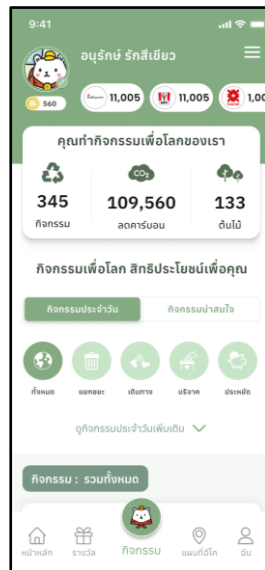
9:41

อนุรักษ์ รักสีเขียว

560

11,005

11,005

1,00

คุณทำกิจกรรมเพื่อโลกของเรา

345
กิจกรรม

$CO_2$
109,560
ลดคาร์บอน

133
ต้นไม้

กิจกรรมเพื่อโลก สิทธิประโยชน์เพื่อคุณ

กิจกรรมประจำวัน

กิจกรรมน่าสนใจ

ทั้งหมด

แยกขยะ

เดินทาง

บริจาค

ประหยัด

ดูกิจกรรมประจำวันเพิ่มเติม

กิจกรรม : รวมทั้งหมด

หน้าหลัก

รางวัล

กิจกรรม

แผนที่ดีโก

ฉัน